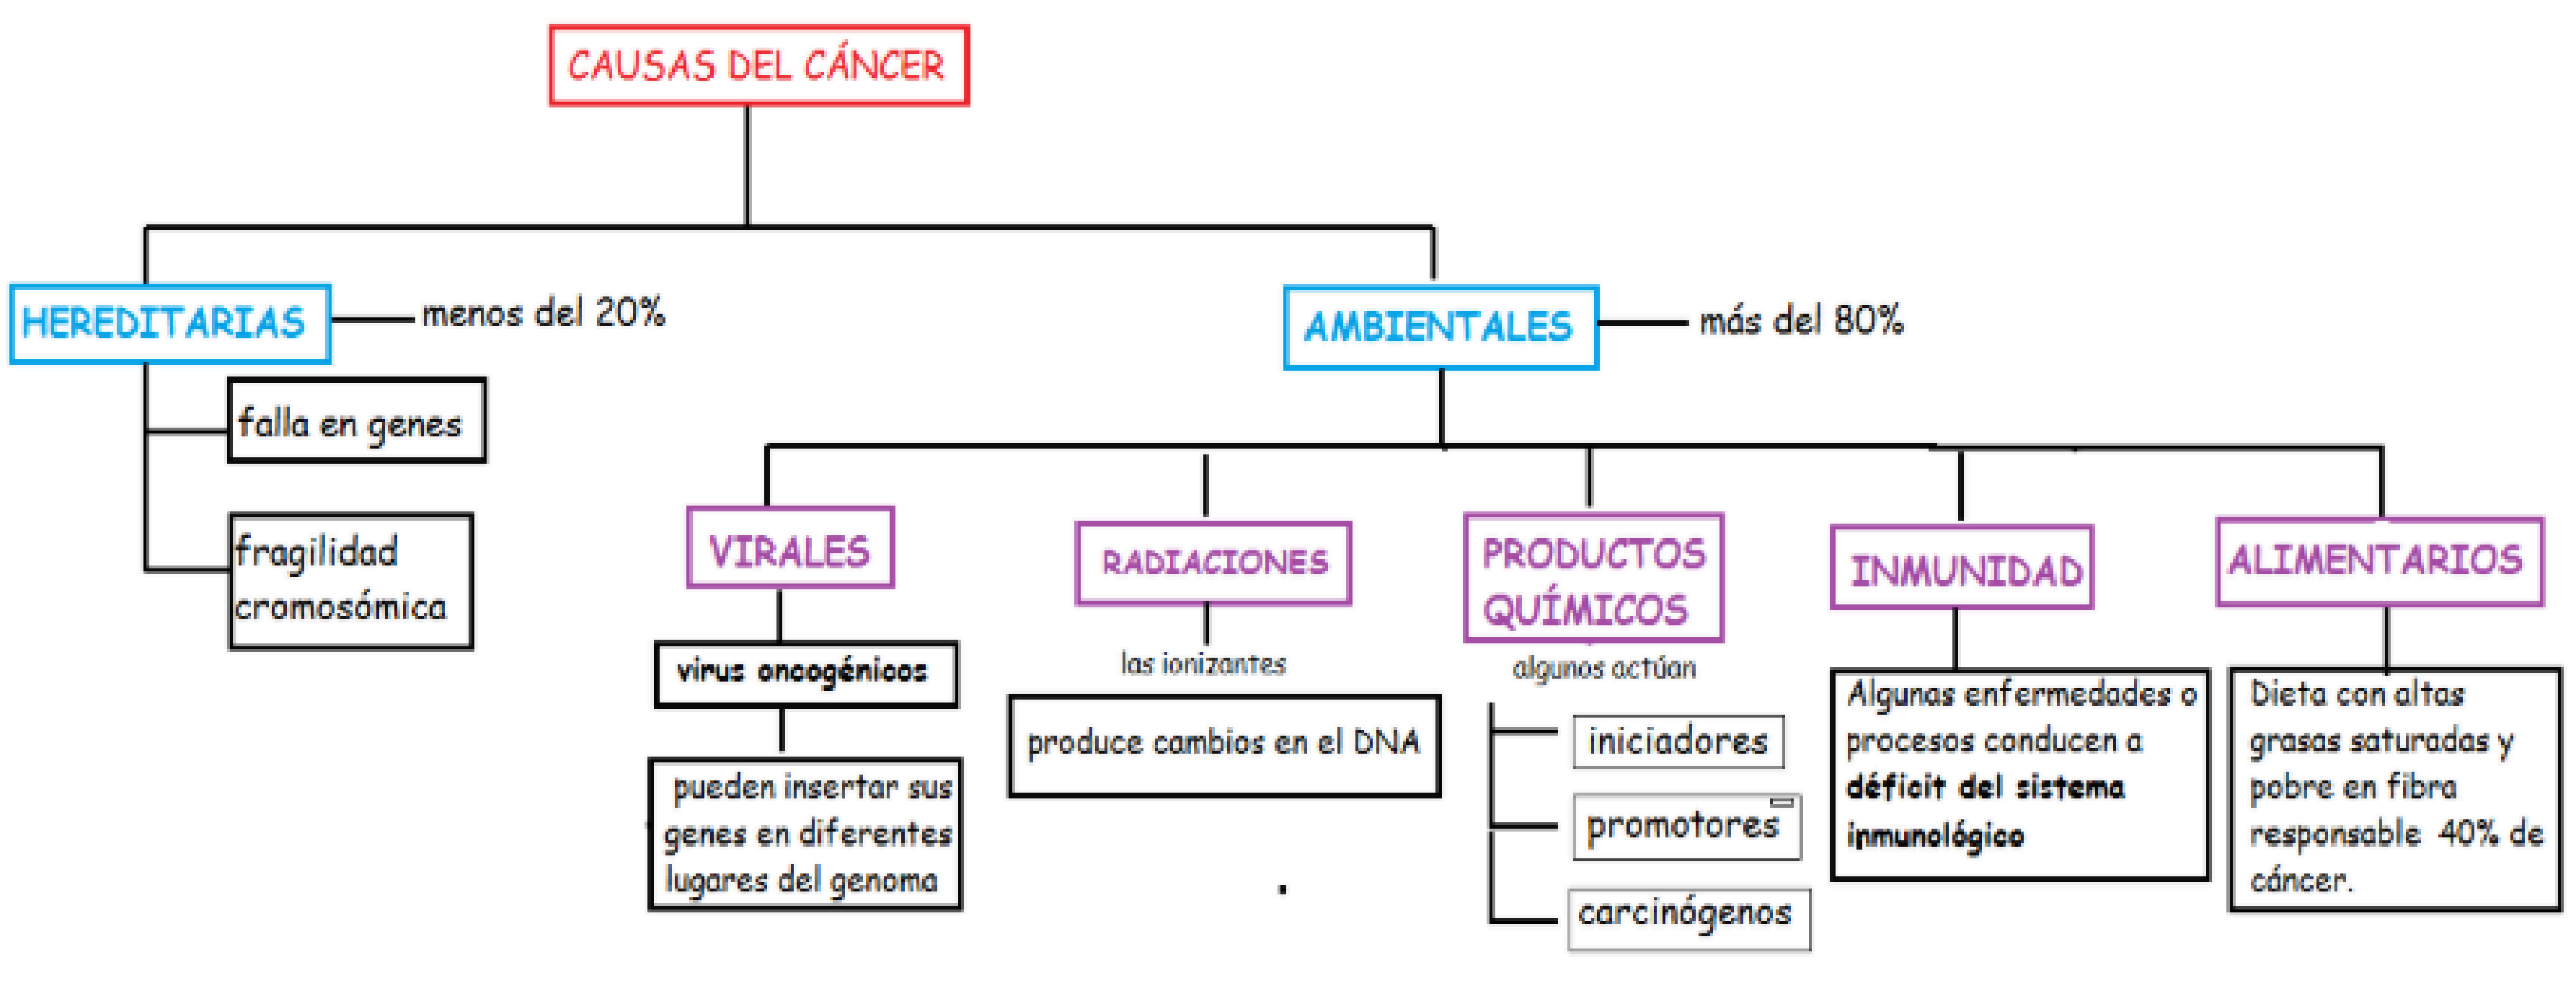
CAUSAS DEL CÁNCER

HEREDITARIAS menos del 20%

falla en genes

fragilidad cromosómica

AMBIENTALES más del 80%

VIRALES

virus oncogénicos

pueden insertar sus genes en diferentes lugares del genoma

RADIACIONES

las ionizantes

produce cambios en el DNA

PRODUCTOS QUÍMICOS

algunos actúan

iniciadores

promotores

carcinógenos

INMUNIDAD

Algunas enfermedades o procesos conducen a déficit del sistema inmunológico

ALIMENTARIOS

Dieta con altas grasas saturadas y pobre en fibra responsable 40% de cáncer.